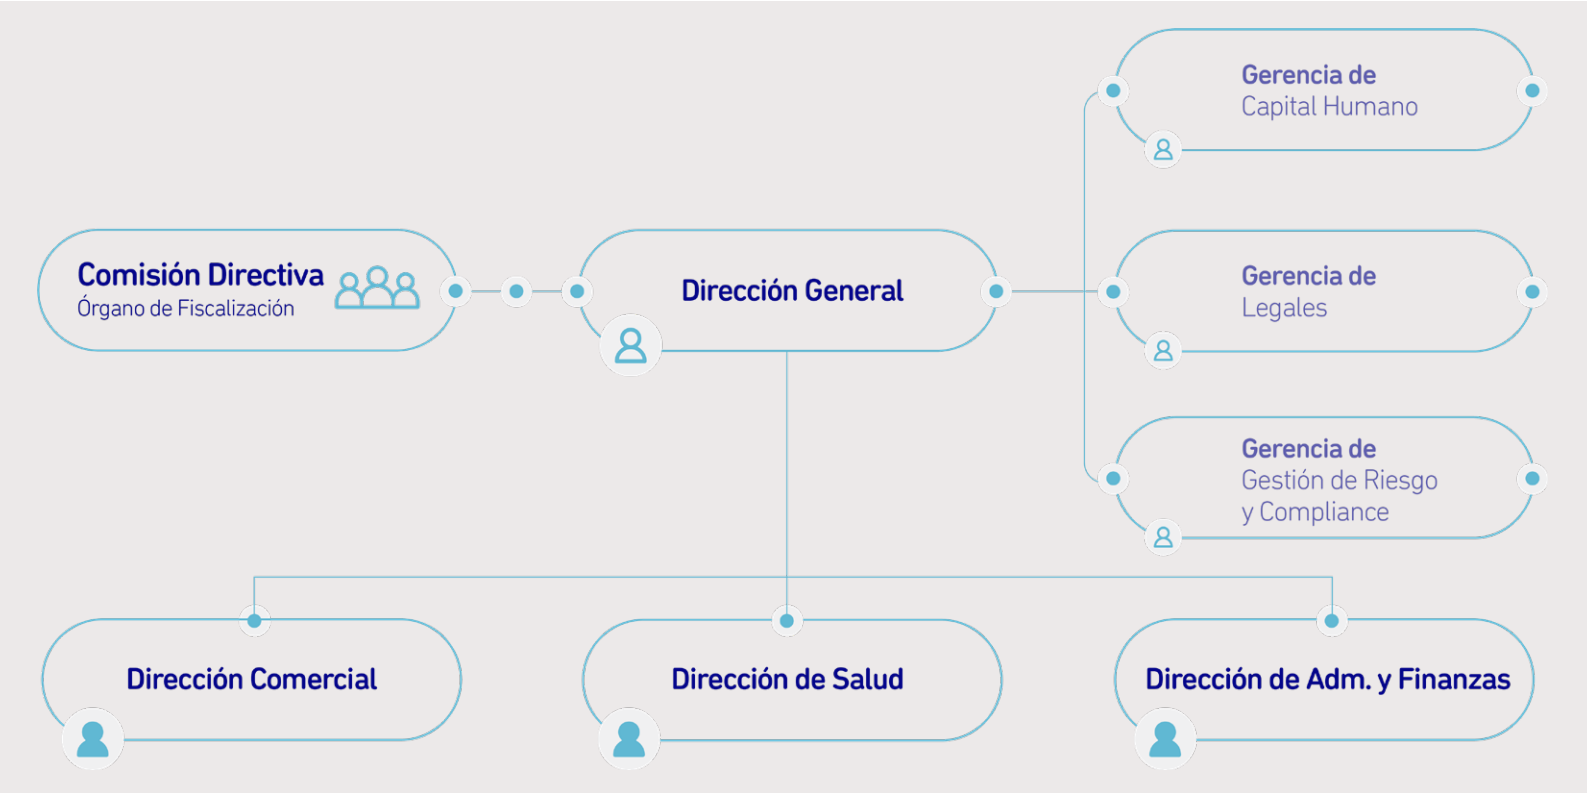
Comisión Directiva
Órgano de Fiscalización

Dirección General

Gerencia de
Capital Humano

Gerencia de
Legales

Gerencia de
Gestión de Riesgo
y Compliance

Dirección Comercial

Dirección de Salud

Dirección de Adm. y Finanzas